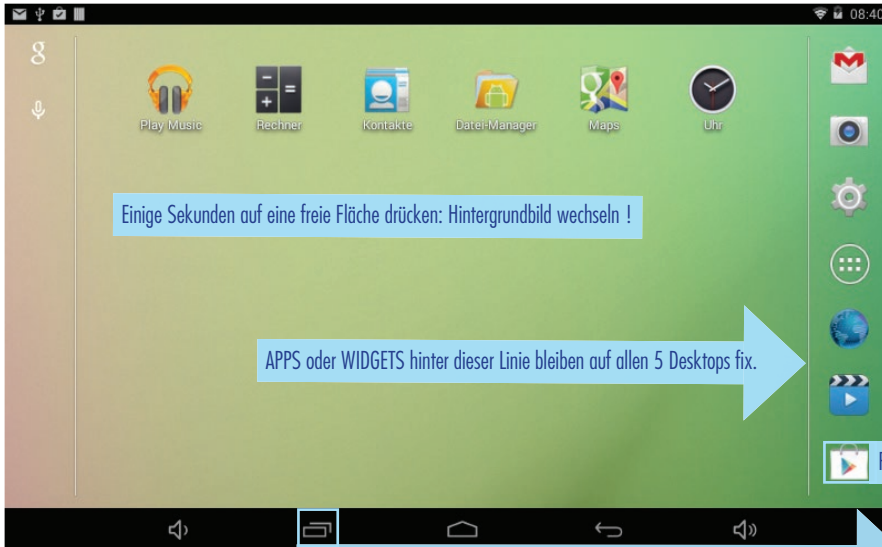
08:40

g

Play Music

Rechner

Kontakte

Datei-Manager

Maps

Uhr

Einige Sekunden auf eine freie Fläche drücken: Hintergrundbild wechseln !

APPS oder WIDGETS hinter dieser Linie bleiben auf allen 5 Desktops fix.